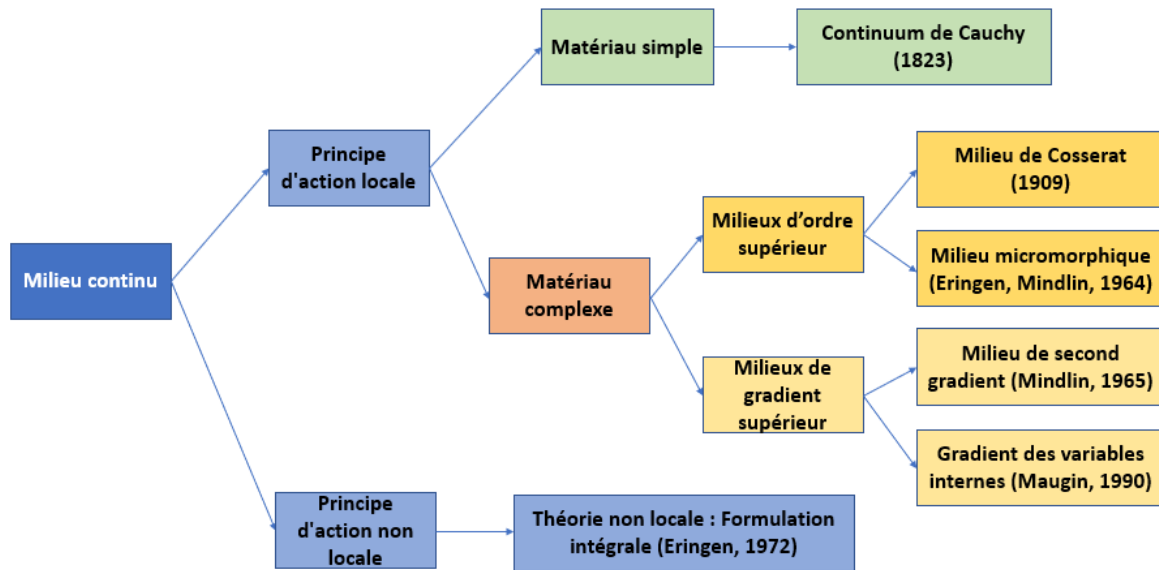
Milieu continu

Principe d'action locale

Matériau simple

Continuum de Cauchy (1823)

Matériau complexe

Milieux d’ordre supérieur

Milieu de Cosserat (1909)

Milieu micromorphique (Eringen, Mindlin, 1964)

Milieux de gradient supérieur

Milieu de second gradient (Mindlin, 1965)

Gradient des variables internes (Maugin, 1990)

Principe d'action non locale

Théorie non locale : Formulation intégrale (Eringen, 1972)